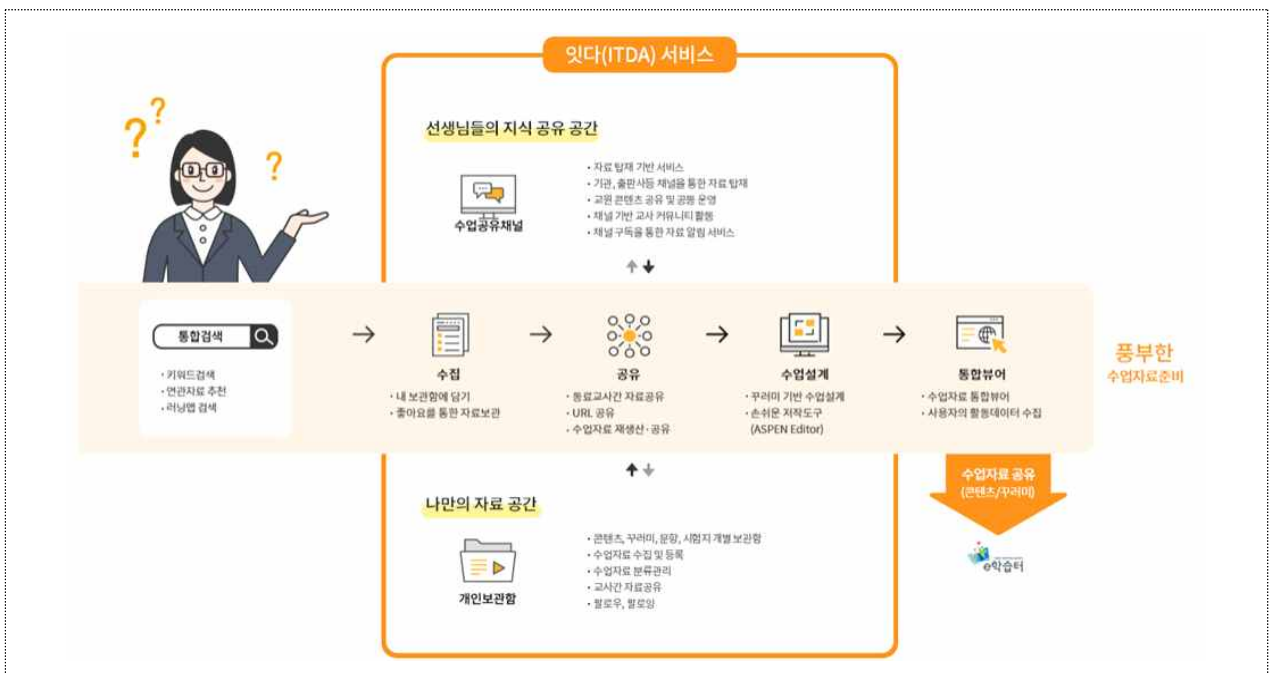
잇다(ITDA) 서비스

선생님들의 지식 공유 공간

수업공유채널

• 자료 탑재 기반 서비스
• 기관, 출판사등 채널을 통한 자료 탑재
• 교원 콘텐츠 공유 및 공동 운영
• 채널 기반 교사 커뮤니티 활동
• 채널 구독을 통한 자료 알림 서비스

통합검색

• 키워드검색
• 연관자료 추천
• 러닝맵 검색

수집

• 내 보관함에 담기
• 좋아요를 통한 자료보관

공유

• 동료교사간 자료공유
• URL 공유
• 수업자료 재생산·공유

수업설계

• 꾸러미 기반 수업설계
• 손쉬운 저작도구 (ASPEN Editor)

통합뷰어

• 수업자료 통합뷰어
• 사용자의 활동데이터 수집

풍부한 수업자료준비

수업자료 공유 (콘텐츠/꾸러미)

e학습터

나만의 자료 공간

개인보관함

• 콘텐츠, 꾸러미, 문항, 시험지 개별 보관함
• 수업자료 수집 및 등록
• 수업자료 분류관리
• 교사간 자료공유
• 팔로우, 팔로잉